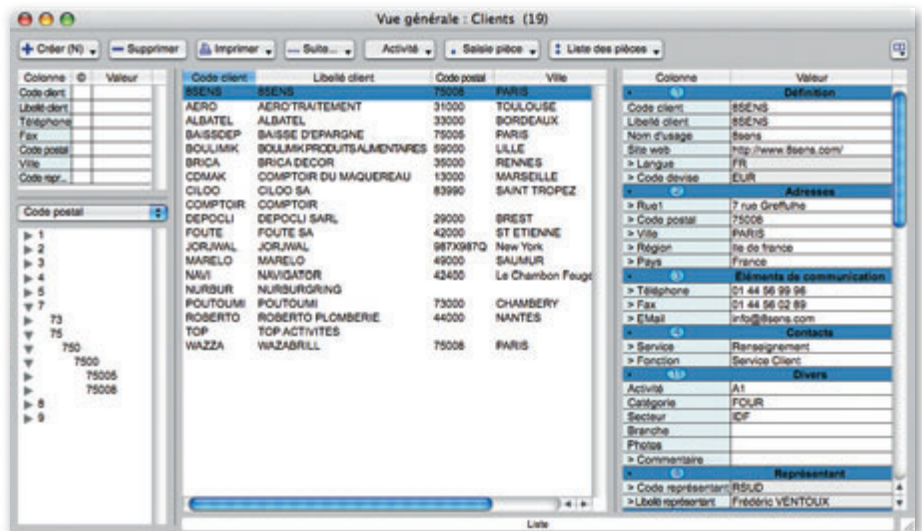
Vue générale : Clients (19)

Créer (N) Supprimer Imprimer Suite... Activité Saisie pièce Liste des pièces

| Colonne | © | Valeur |
|---|---|---|
| Code client | | |
| Libellé client | | |
| Téléphone | | |
| Fax | | |
| Code postal | | |
| Ville | | |
| Code repr... | | |

Code postal

1
2
3
4
5
7
73
75
750
7500
75005
75008
8
9

| Code client | Libellé client | Code postal | Ville |
|---|---|---|---|
| 8SENS | 8SENS | 75008 | PARIS |
| AERO | AERO TRAITEMENT | 31000 | TOULOUSE |
| ALBATEL | ALBATEL | 33000 | BORDEAUX |
| BAISSDEP | BAISSE D'EPARGNE | 75005 | PARIS |
| BOULIMIK | BOULIMIK PRODUITS ALIMENTAIRES | 59000 | LILLE |
| BRICA | BRICA DECOR | 35000 | RENNES |
| CDMAK | COMPTOIR DU MAQUEREAU | 13000 | MARSEILLE |
| CILOO | CILOO SA | 83990 | SAINT TROPEZ |
| COMPTOIR | COMPTOIR | | |
| DEPOCLI | DEPOCLI SARL | 29000 | BREST |
| FOUTE | FOUTE SA | 42000 | ST ETIENNE |
| JORJWAL | JORJWAL | 987X987Q | New York |
| MARELO | MARELO | 49000 | SAUMUR |
| NAVI | NAVIGATOR | 42400 | Le Chambon Feug |
| NURBUR | NURBURGRING | | |
| POUTOUMI | POUTOUMI | 73000 | CHAMBERY |
| ROBERTO | ROBERTO PLOMBERIE | 44000 | NANTES |
| TOP | TOP ACTIVITES | | |
| WAZZA | WAZABRILL | 75008 | PARIS |

| Colonne | Valeur |
|---|---|
| | Définition |
| Code client | 8SENS |
| Libellé client | 8SENS |
| Nom d'usage | 8sens |
| Site web | http://www.8sens.com/ |
| > Langue | FR |
| > Code devise | EUR |
| | Adresses |
| > Rue1 | 7 rue Greffulhe |
| > Code postal | 75008 |
| > Ville | PARIS |
| > Région | Ile de france |
| > Pays | France |
| | Eléments de communication |
| > Téléphone | 01 44 56 99 96 |
| > Fax | 01 44 56 02 89 |
| > EMail | info@8sens.com |
| | Contacts |
| > Service | Renseignement |
| > Fonction | Service Client |
| | Divers |
| Activité | A1 |
| Catégorie | FOUR |
| Secteur | IDF |
| Branche | |
| Photos | |
| > Commentaire | |
| | Représentant |
| > Code représentant | RSUD |
| > Libellé représentant | Frédéric VENTOUX |

Liste